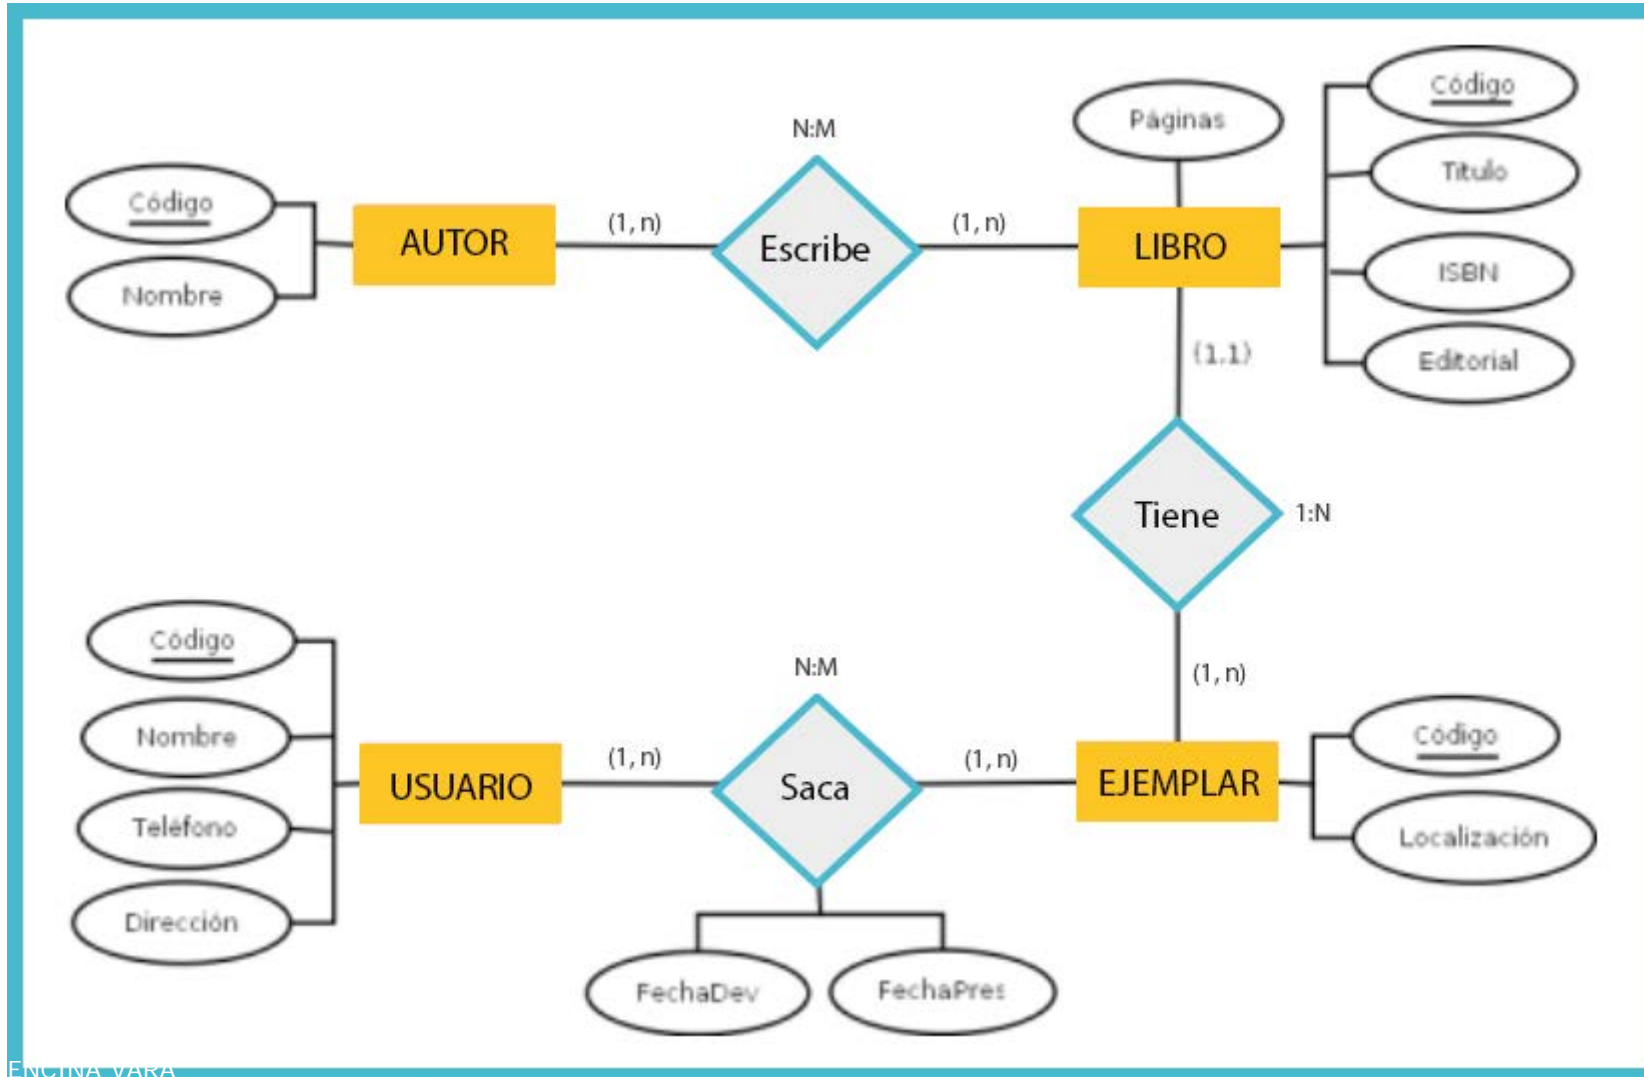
Código
Nombre
AUTOR
(1, n)
N:M
Escribe
(1, n)
Páginas
LIBRO
Código
Titulo
ISBN
Editorial
(1,1)
Tiene
1:N
(1, n)
Código
Nombre
Teléfono
Dirección
USUARIO
(1, n)
N:M
Saca
(1, n)
EJEMPLAR
Código
Localización
FechaDev
FechaPres
ENCINA VARA